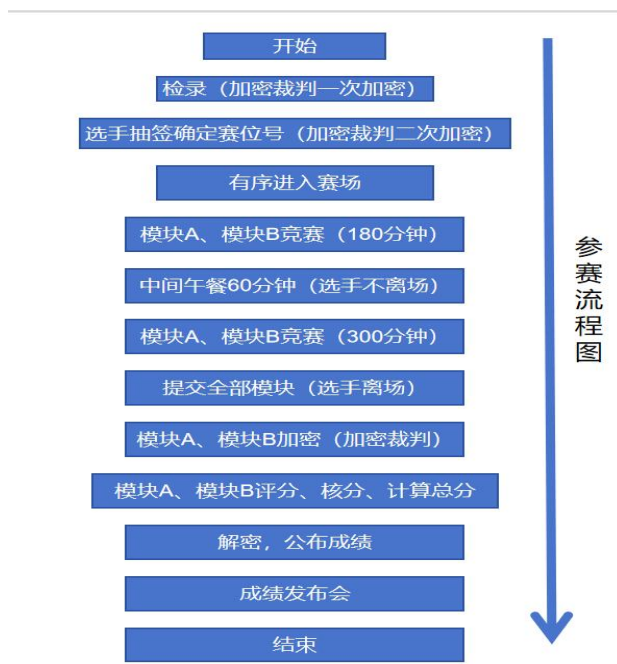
开始

检录（加密裁判一次加密）

选手抽签确定赛位号（加密裁判二次加密）

有序进入赛场

模块A、模块B竞赛（180分钟）

中间午餐60分钟（选手不离场）

模块A、模块B竞赛（300分钟）

提交全部模块（选手离场）

模块A、模块B加密（加密裁判）

模块A、模块B评分、核分、计算总分

解密，公布成绩

成绩发布会

结束

参赛流程图